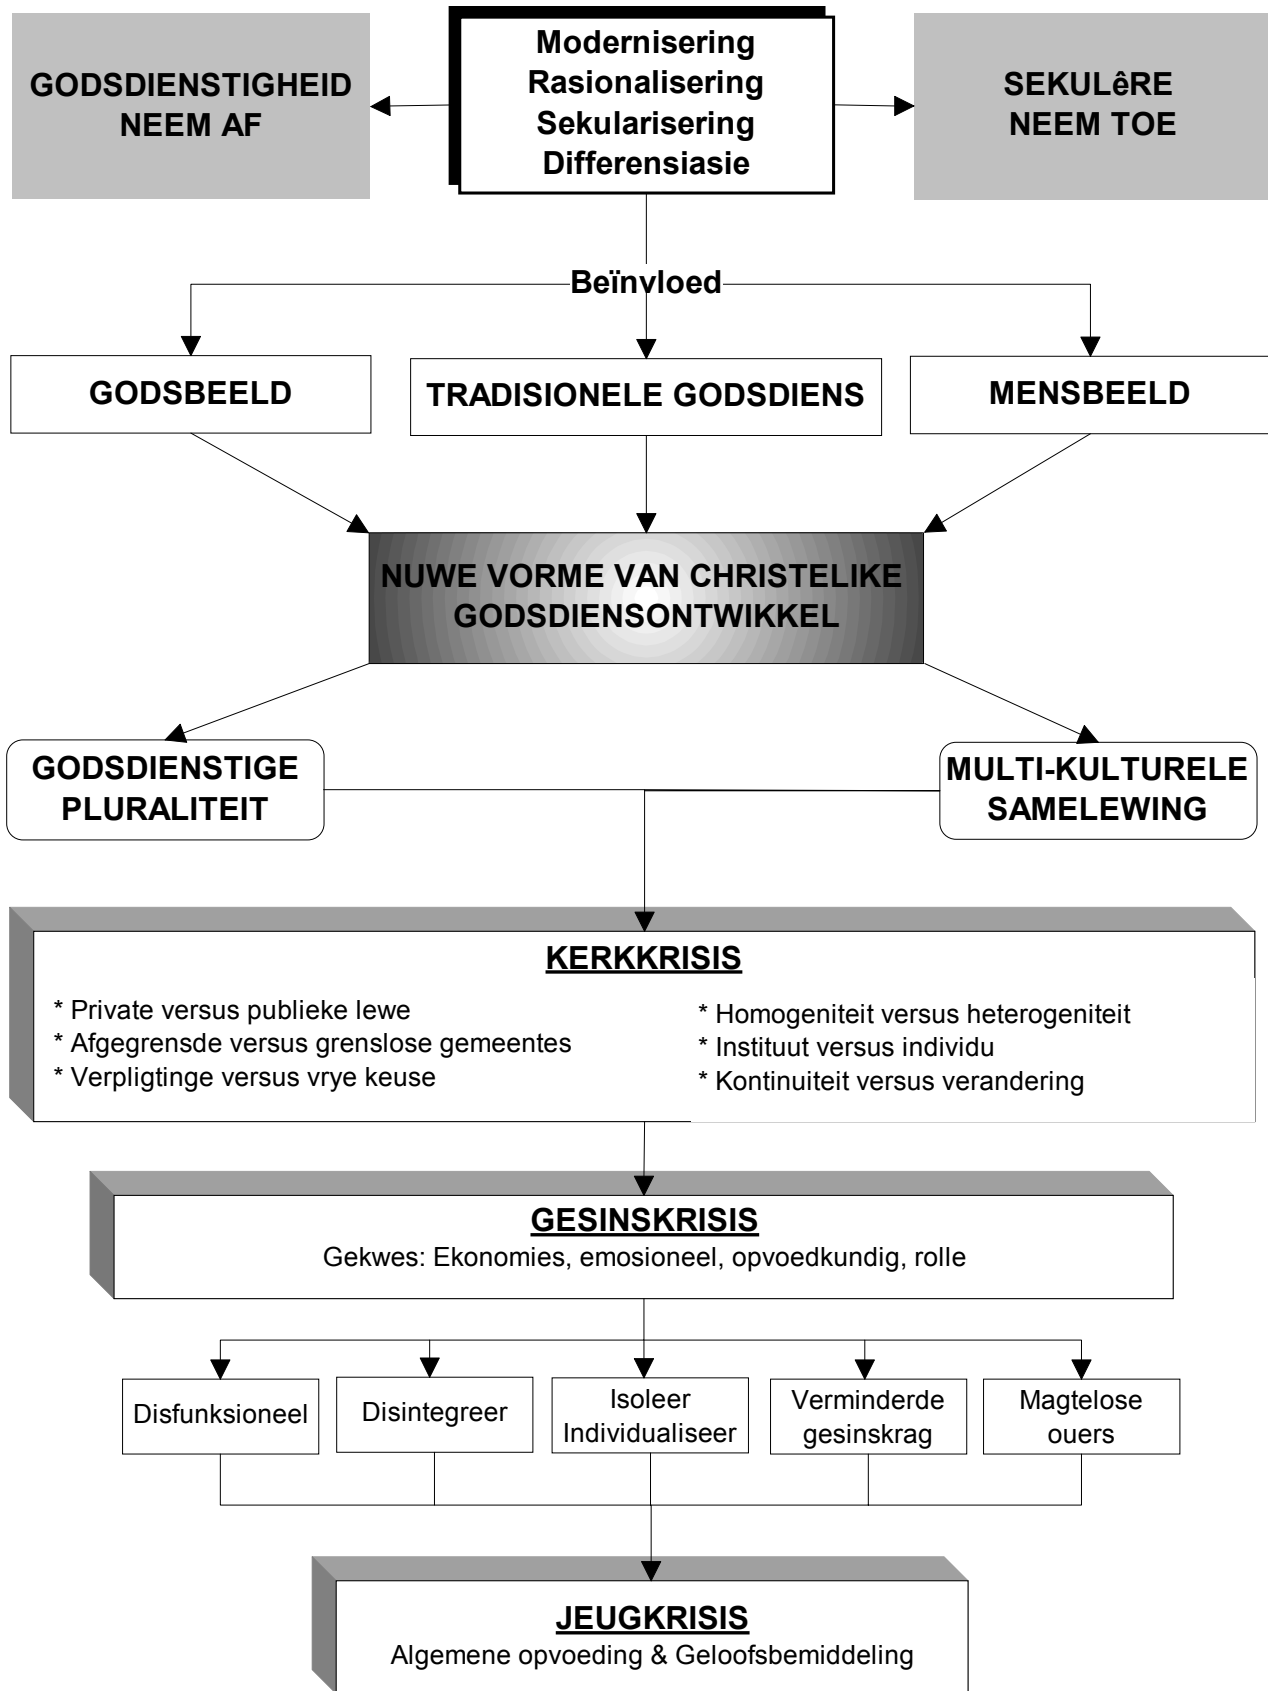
GODSDIENSTIGHEID NEEM AF

Modernisering
Rasionalisering
Sekularisering
Differensiasie

SEKULêRE NEEM TOE

Beïnvloed

GODSBEELD

TRADISIONELE GODSDIENS

MENSBEELD

NUWE VORME VAN CHRISTELIKE GODSDIENSONTWIKKEL

GODSDIENSTIGE PLURALITEIT

MULTI-KULTURELE SAMELEWING

KERKKRISIS

* Private versus publieke lewe
* Afgegrensde versus grenslose gemeentes
* Verpligtinge versus vrye keuse

* Homogeniteit versus heterogeniteit
* Instituut versus individu
* Kontinuiteit versus verandering

GESINSKRISIS
Gekwes: Ekonomies, emosioneel, opvoedkundig, rolle

Disfunksioneel

Disintegreer

Isoleer Individualiseer

Verminderde gesinskrag

Magtelose ouers

JEUGKRISIS
Algemene opvoeding & Geloofsbemiddeling